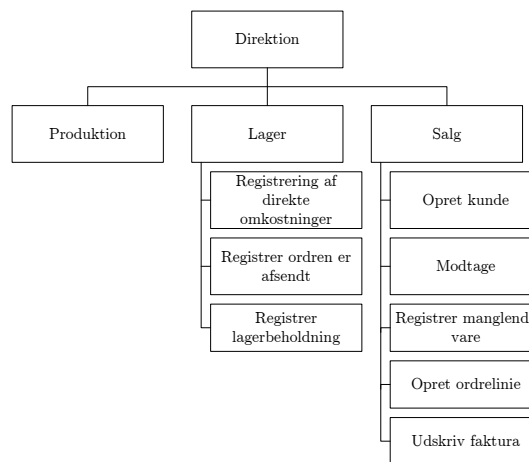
Direktion

Produktion

Lager

Salg

Registrering af direkte omkostninger

Registrer ordren er afsendt

Registrer lagerbeholdning

Opret kunde

Modtage

Registrer manglend vare

Opret ordrelinie

Udskriv faktura